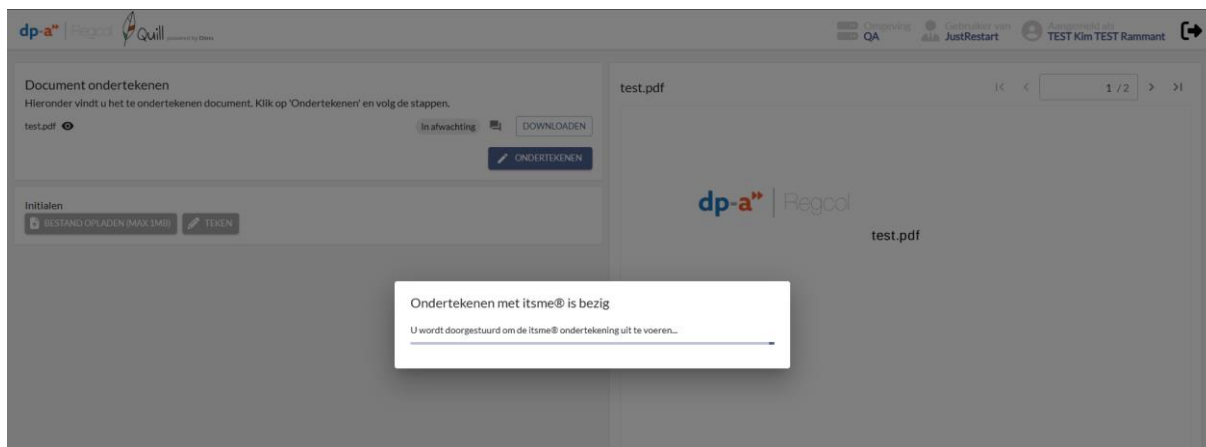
dp-a | Regcol Quill powered by Dots

Omgeving QA
Gebruiker van JustRestart
Aangemeld als TEST Kim TEST Rammant

Document ondertekenen
Hieronder vindt u het te ondertekenen document. Klik op 'Ondertekenen' en volg de stappen.

test.pdf
In afwachting
DOWNLOADEN
ONDERTEKENEN

Initialen
BESTAND OPLADEN (MAX 1MB)
TEKEN

test.pdf
1 / 2

dp-a | Regcol
test.pdf

Ondertekenen met itsme® is bezig
U wordt doorgestuurd om de itsme® ondertekening uit te voeren...